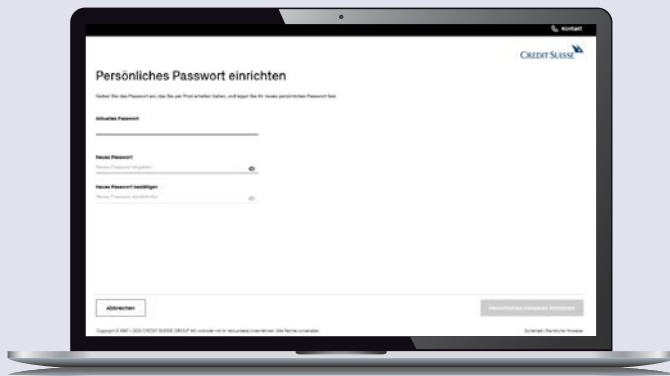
Kontakt

CREDIT SUISSE

Persönliches Passwort einrichten

Geben Sie das Passwort ein, das Sie per Post erhalten haben, und legen Sie Ihr neues persönliches Passwort fest.

Aktuelles Passwort

Neues Passwort
Neues Passwort eingeben

Neues Passwort bestätigen
Neues Passwort bestätigen

Abbrechen

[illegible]

Copyright © 1997 - 2020 CREDIT SUISSE GROUP AG und/oder mit ihr verbundene Unternehmen. Alle Rechte vorbehalten.

Sicherheit | Rechtliche Hinweise